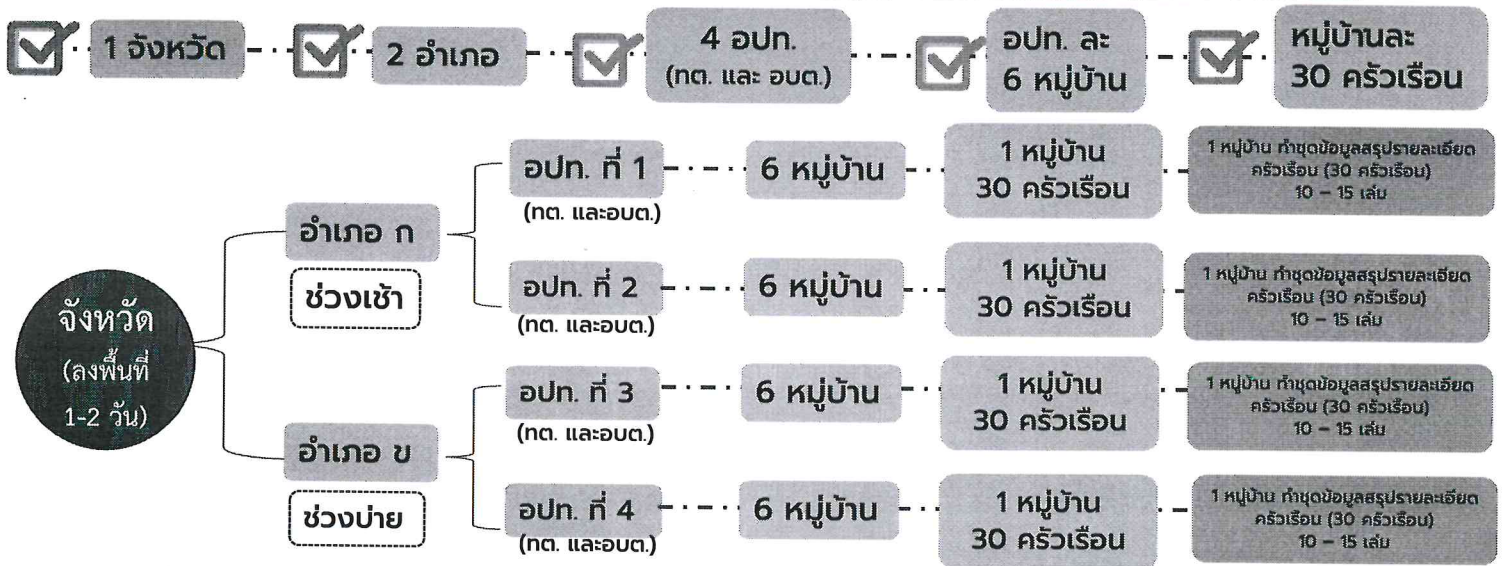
1 จังหวัด

2 อำเภอ

4 อปท. (ทต. และ อบต.)

อปท. ละ 6 หมู่บ้าน

หมู่บ้านละ 30 ครัวเรือน

จังหวัด (ลงพื้นที่ 1-2 วัน)

อำเภอ ก

ช่วงเช้า

อปท. ที่ 1 (ทต. และอบต.)

6 หมู่บ้าน

1 หมู่บ้าน 30 ครัวเรือน

1 หมู่บ้าน ทำชุดข้อมูลสรุปรายละเอียดครัวเรือน (30 ครัวเรือน) 10 – 15 เล่ม

อปท. ที่ 2 (ทต. และอบต.)

6 หมู่บ้าน

1 หมู่บ้าน 30 ครัวเรือน

1 หมู่บ้าน ทำชุดข้อมูลสรุปรายละเอียดครัวเรือน (30 ครัวเรือน) 10 – 15 เล่ม

อำเภอ ข

ช่วงบ่าย

อปท. ที่ 3 (ทต. และอบต.)

6 หมู่บ้าน

1 หมู่บ้าน 30 ครัวเรือน

1 หมู่บ้าน ทำชุดข้อมูลสรุปรายละเอียดครัวเรือน (30 ครัวเรือน) 10 – 15 เล่ม

อปท. ที่ 4 (ทต. และอบต.)

6 หมู่บ้าน

1 หมู่บ้าน 30 ครัวเรือน

1 หมู่บ้าน ทำชุดข้อมูลสรุปรายละเอียดครัวเรือน (30 ครัวเรือน) 10 – 15 เล่ม